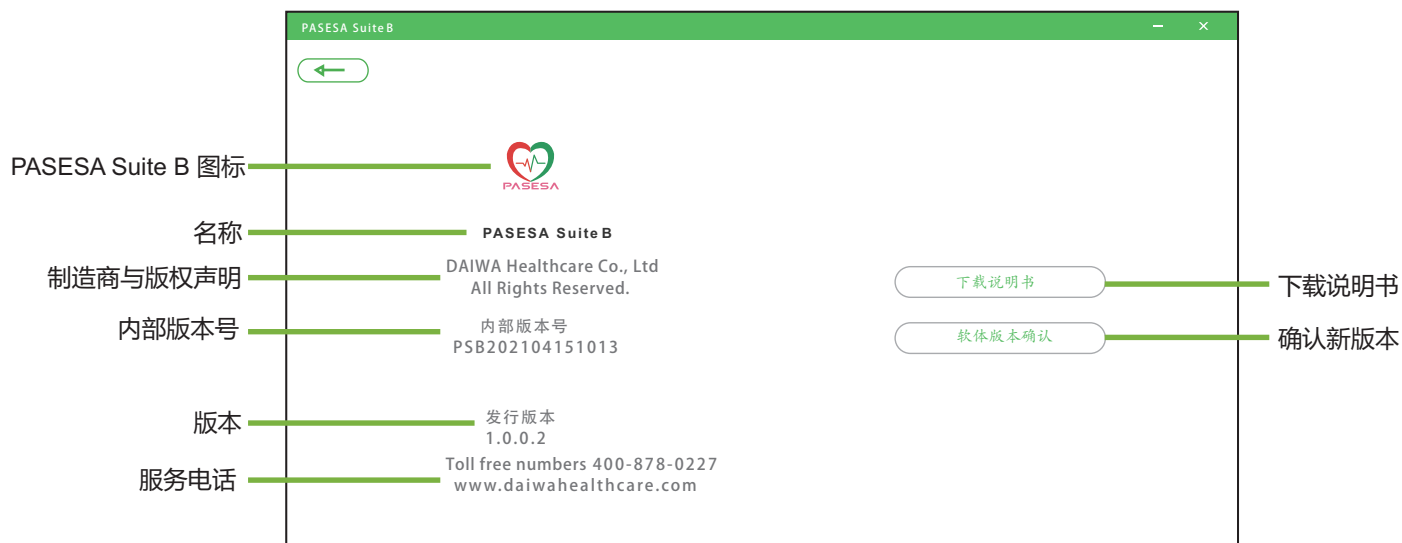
PASESA Suite B

PASESA Suite B 图标

PASESA

名称

PASESA Suite B

制造商与版权声明

DAIWA Healthcare Co., Ltd
All Rights Reserved.

下载说明书

下载说明书

内部版本号

内部版本号
PSB202104151013

软体版本确认

确认新版本

版本

发行版本
1.0.0.2

服务电话

Toll free numbers 400-878-0227
www.daiwahealthcare.com